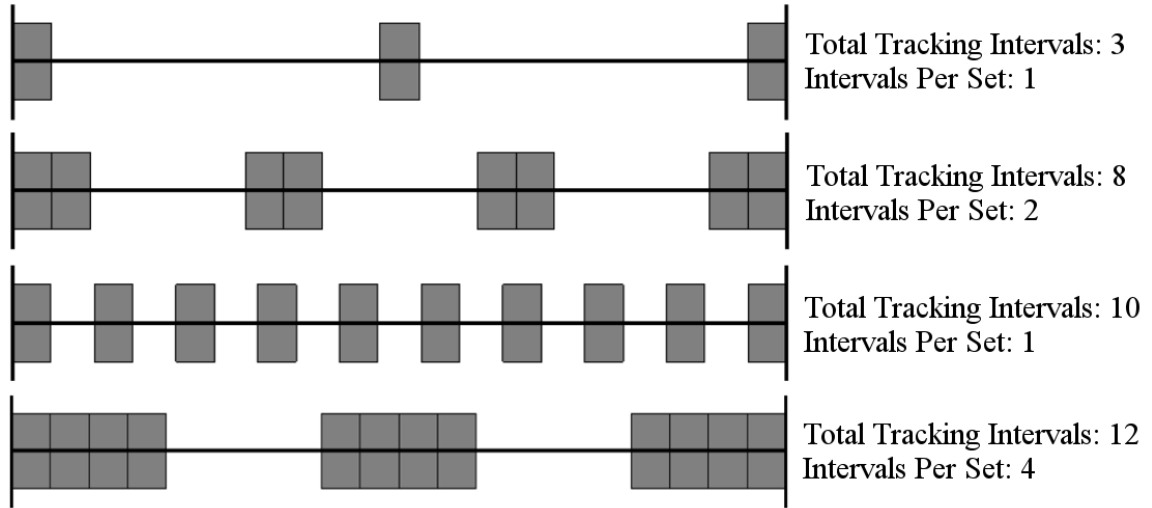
Total Tracking Intervals: 3
Intervals Per Set: 1

Total Tracking Intervals: 8
Intervals Per Set: 2

Total Tracking Intervals: 10
Intervals Per Set: 1

Total Tracking Intervals: 12
Intervals Per Set: 4